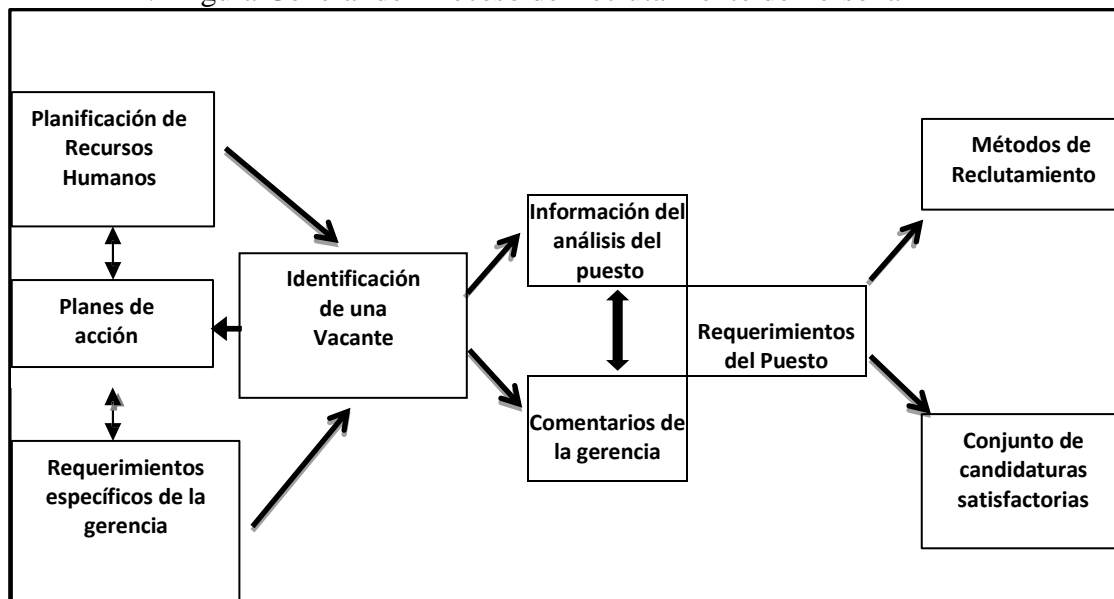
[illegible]

Planificación de Recursos Humanos

Planes de acción

Requerimientos específicos de la gerencia

Identificación de una Vacante

Información del análisis del puesto

Comentarios de la gerencia

Requerimientos del Puesto

Métodos de Reclutamiento

Conjunto de candidaturas satisfactorias